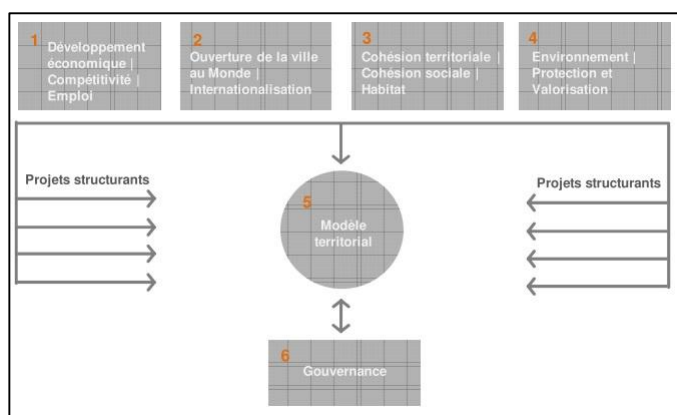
1
Développement économique | Compétitivité | Emploi

2
Ouverture de la ville au Monde | Internationalisation

3
Cohésion territoriale | Cohésion sociale | Habitat

4
Environnement | Protection et Valorisation

Projets structurants

Projets structurants

5
Modèle territorial

6
Gouvernance